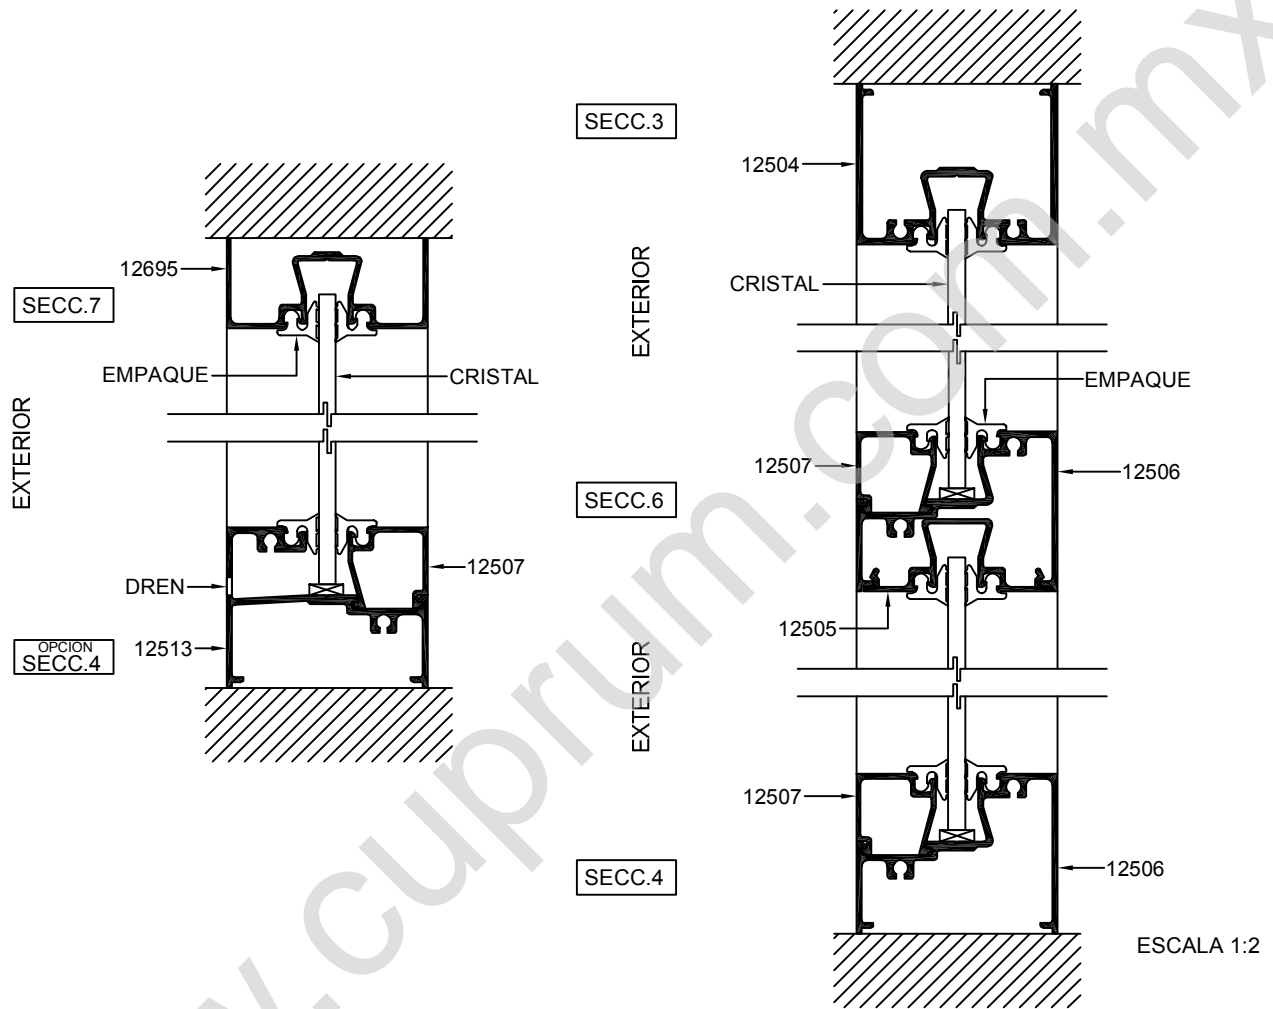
SECC.3

12504

EXTERIOR

CRISTAL

12695

SECC.7

EMPAQUE

CRISTAL

EXTERIOR

EMPAQUE

12507

12506

SECC.6

12507

DREN

12505

OPCION
SECC.4

12513

EXTERIOR

12507

SECC.4

12506

ESCALA 1:2

www.cuprum.com.mx